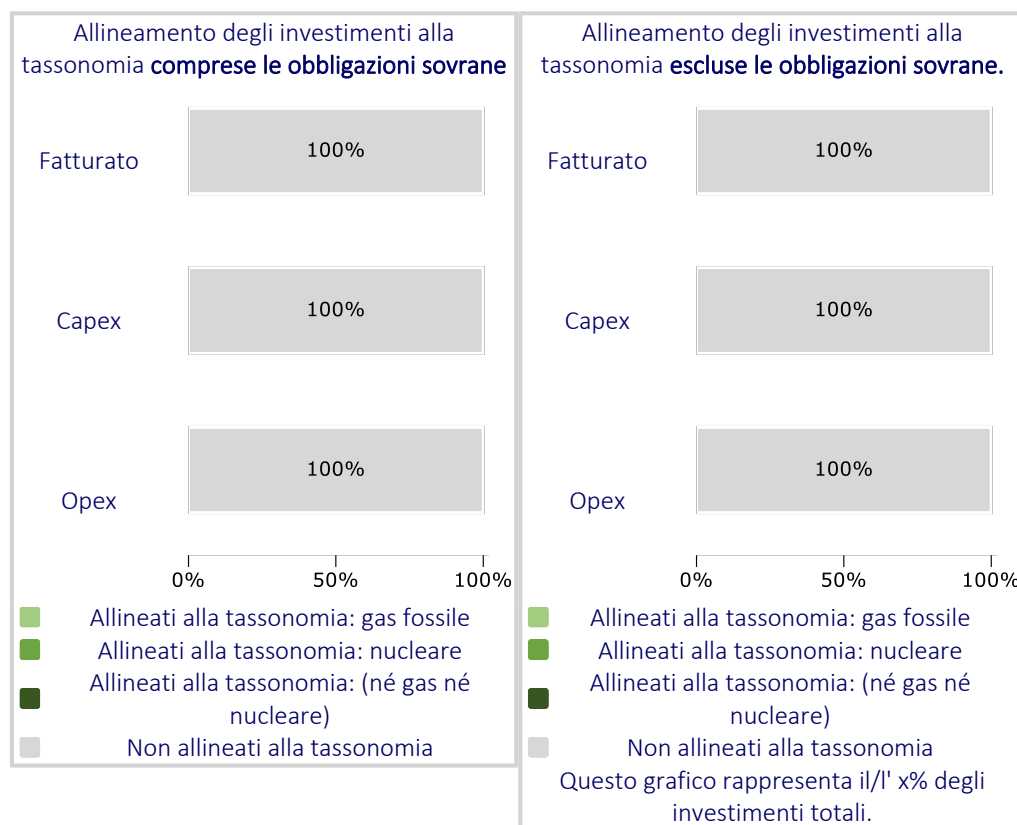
Allineamento degli investimenti alla tassonomia **comprese le obbligazioni sovrane**

Fatturato
100%

Capex
100%

Opex
100%

0%
50%
100%

Allineati alla tassonomia: gas fossile
Allineati alla tassonomia: nucleare
Allineati alla tassonomia: (né gas né nucleare)
Non allineati alla tassonomia

Allineamento degli investimenti alla tassonomia **escluse le obbligazioni sovrane.**

Fatturato
100%

Capex
100%

Opex
100%

0%
50%
100%

Allineati alla tassonomia: gas fossile
Allineati alla tassonomia: nucleare
Allineati alla tassonomia: (né gas né nucleare)
Non allineati alla tassonomia
Questo grafico rappresenta il/l' x% degli investimenti totali.